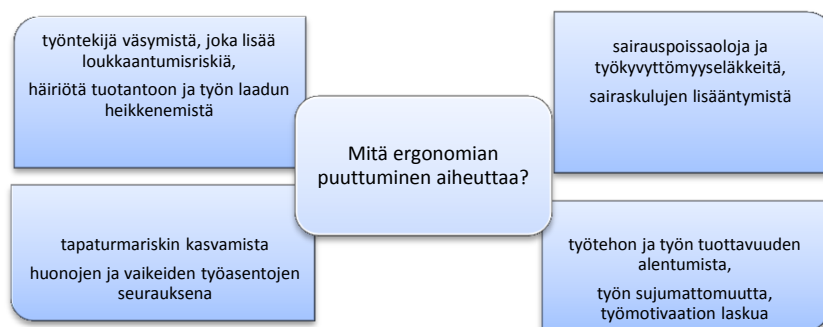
työntekijä väsymistä, joka lisää loukkaantumisriskiä,

häiriötä tuotantoon ja työn laadun heikkenemistä

sairauspoissaoloja ja työkyvyttömyyseläkkeitä,

sairaskulujen lisääntymistä

Mitä ergonomian puuttuminen aiheuttaa?

tapaturmariskin kasvamista

huonojen ja vaikeiden työasentojen seurauksena

työtehon ja työn tuottavuuden alentumista,

työn sujumattomuutta, työmotivaation laskua